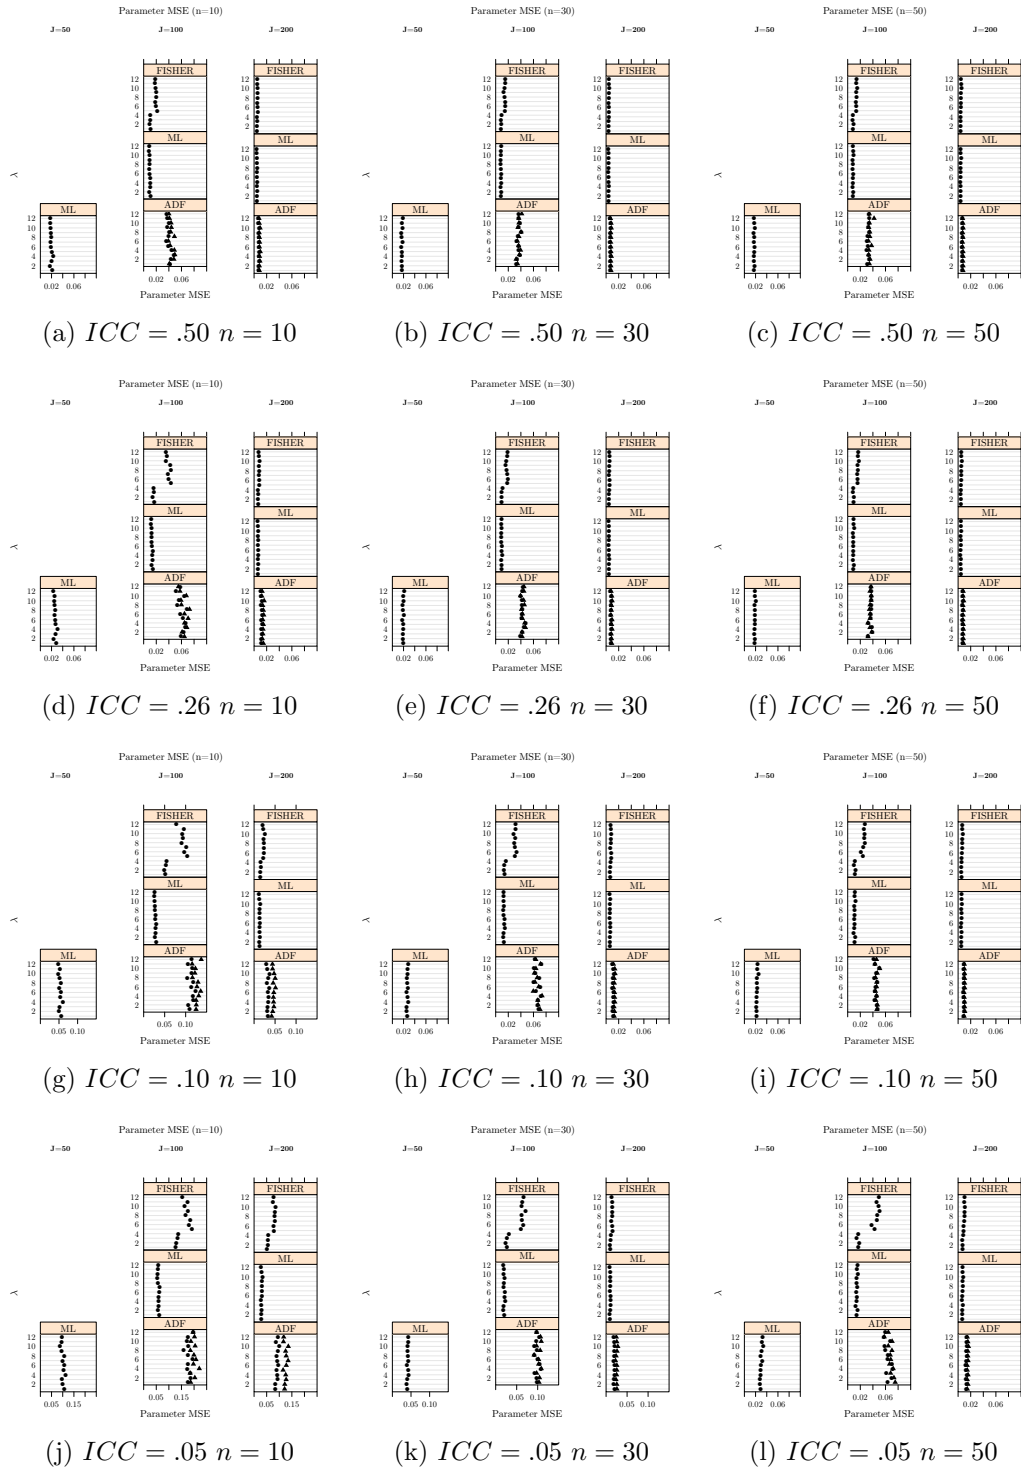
Parameter MSE (n=10)
J=50 J=100 J=200
FISHER FISHER
12 10 8 6 4 2
ML ML
λ
ML ADF ADF
12 10 8 6 4 2
0.02 0.06 0.02 0.06 0.02 0.06
Parameter MSE

(a) $ICC = .50\ n = 10$

Parameter MSE (n=30)
J=50 J=100 J=200
FISHER FISHER
ML ML
λ
ML ADF ADF
0.02 0.06 0.02 0.06 0.02 0.06
Parameter MSE

(b) $ICC = .50\ n = 30$

Parameter MSE (n=50)
J=50 J=100 J=200
FISHER FISHER
ML ML
λ
ML ADF ADF
0.02 0.06 0.02 0.06 0.02 0.06
Parameter MSE

(c) $ICC = .50\ n = 50$

Parameter MSE (n=10)
J=50 J=100 J=200
FISHER FISHER
ML ML
λ
ML ADF ADF
0.02 0.06 0.02 0.06 0.02 0.06
Parameter MSE

(d) $ICC = .26\ n = 10$

Parameter MSE (n=30)
J=50 J=100 J=200
FISHER FISHER
ML ML
λ
ML ADF ADF
0.02 0.06 0.02 0.06 0.02 0.06
Parameter MSE

(e) $ICC = .26\ n = 30$

Parameter MSE (n=50)
J=50 J=100 J=200
FISHER FISHER
ML ML
λ
ML ADF ADF
0.02 0.06 0.02 0.06 0.02 0.06
Parameter MSE

(f) $ICC = .26\ n = 50$

Parameter MSE (n=10)
J=50 J=100 J=200
FISHER FISHER
ML ML
λ
ML ADF ADF
0.05 0.10 0.05 0.10 0.05 0.10
Parameter MSE

(g) $ICC = .10\ n = 10$

Parameter MSE (n=30)
J=50 J=100 J=200
FISHER FISHER
ML ML
λ
ML ADF ADF
0.02 0.06 0.02 0.06 0.02 0.06
Parameter MSE

(h) $ICC = .10\ n = 30$

Parameter MSE (n=50)
J=50 J=100 J=200
FISHER FISHER
ML ML
λ
ML ADF ADF
0.02 0.06 0.02 0.06 0.02 0.06
Parameter MSE

(i) $ICC = .10\ n = 50$

Parameter MSE (n=10)
J=50 J=100 J=200
FISHER FISHER
ML ML
λ
ML ADF ADF
0.05 0.15 0.05 0.15 0.05 0.15
Parameter MSE

(j) $ICC = .05\ n = 10$

Parameter MSE (n=30)
J=50 J=100 J=200
FISHER FISHER
ML ML
λ
ML ADF ADF
0.05 0.10 0.05 0.10 0.05 0.10
Parameter MSE

(k) $ICC = .05\ n = 30$

Parameter MSE (n=50)
J=50 J=100 J=200
FISHER FISHER
ML ML
λ
ML ADF ADF
0.02 0.06 0.02 0.06 0.02 0.06
Parameter MSE

(l) $ICC = .05\ n = 50$